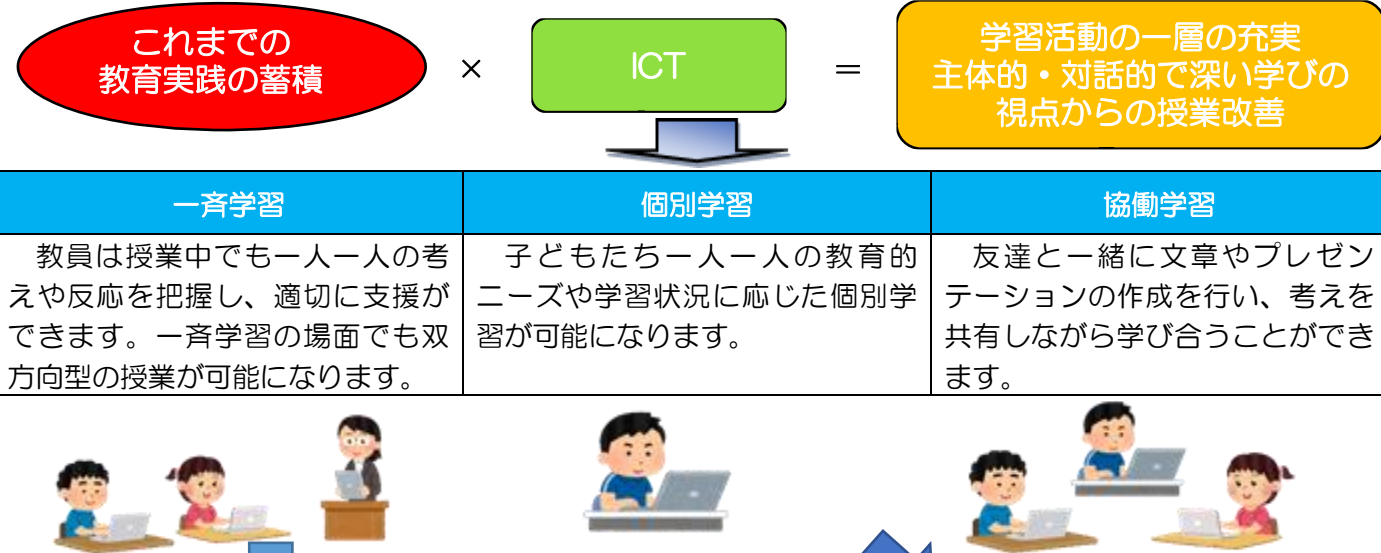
これまでの
教育実践の蓄積

×

ICT

＝

学習活動の一層の充実
主体的・対話的で深い学びの
視点からの授業改善

| 一斉学習 | 個別学習 | 協働学習 |
|---|---|---|
| 教員は授業中でも一人一人の考えや反応を把握し、適切に支援ができます。一斉学習の場面でも双方向型の授業が可能になります。 | 子どもたち一人一人の教育的ニーズや学習状況に応じた個別学習が可能になります。 | 友達と一緒に文章やプレゼンテーションの作成を行い、考えを共有しながら学び合うことができます。 |